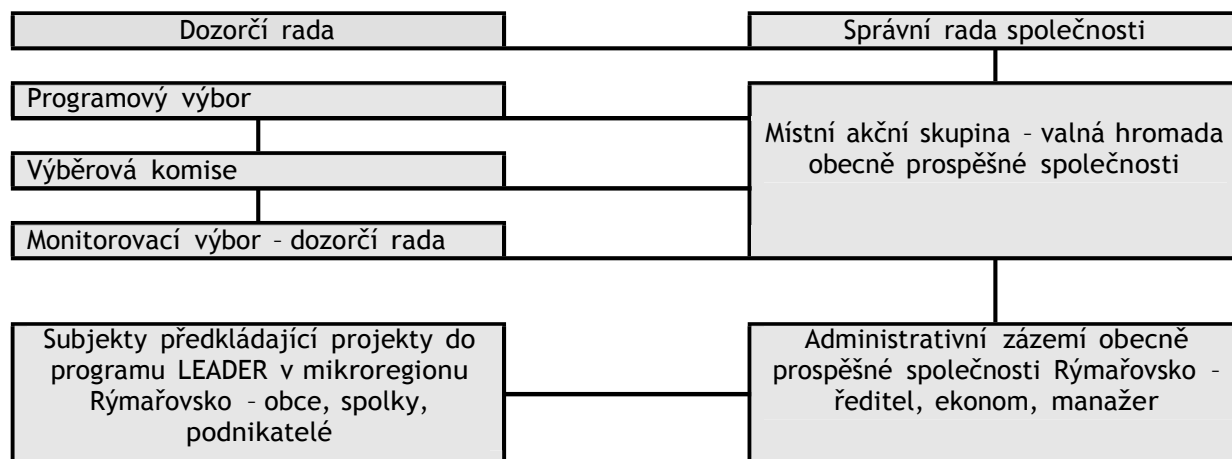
Dozorčí rada

Správní rada společnosti

Programový výbor

Výběrová komise

Monitorovací výbor – dozorčí rada

Místní akční skupina – valná hromada obecně prospěšné společnosti

Subjekty předkládající projekty do programu LEADER v mikroregionu Rýmařovsko – obce, spolky, podnikatelé

Administrativní zázemí obecně prospěšné společnosti Rýmařovsko – ředitel, ekonom, manažer